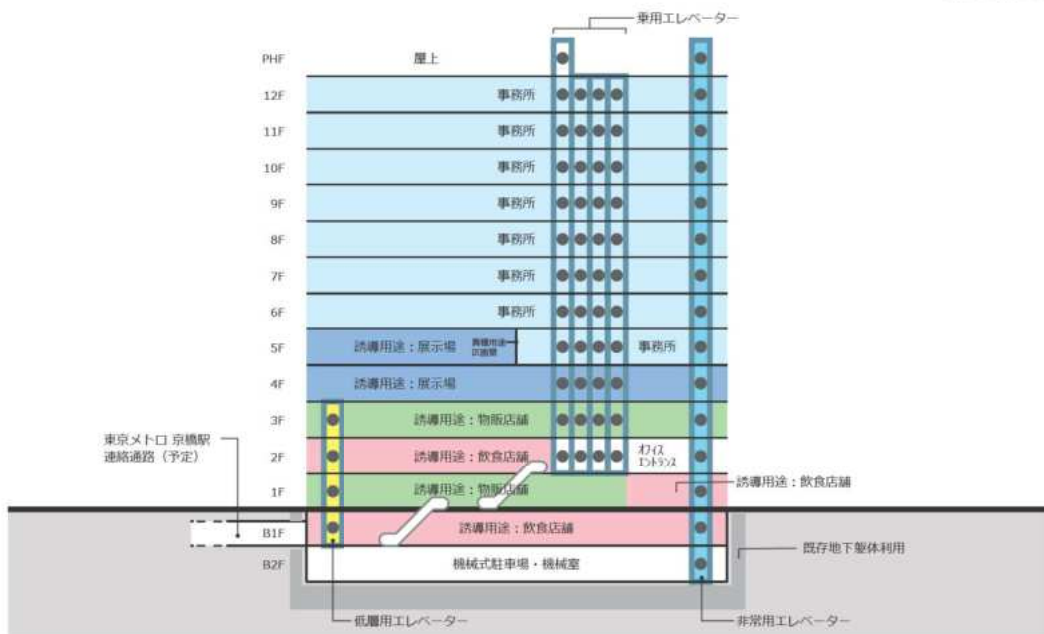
乗用エレベーター

PHF 屋上
12F 事務所
11F 事務所
10F 事務所
9F 事務所
8F 事務所
7F 事務所
6F 事務所
5F 誘導用途：展示場 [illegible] 事務所
4F 誘導用途：展示場
3F 誘導用途：物販店舗
2F 誘導用途：飲食店舗 オフィス エントランス
1F 誘導用途：物販店舗
B1F 誘導用途：飲食店舗
B2F 機械式駐車場・機械室

東京メトロ 京橋駅 連絡通路（予定）

誘導用途：飲食店舗

既存地下躯体利用

低層用エレベーター

非常用エレベーター